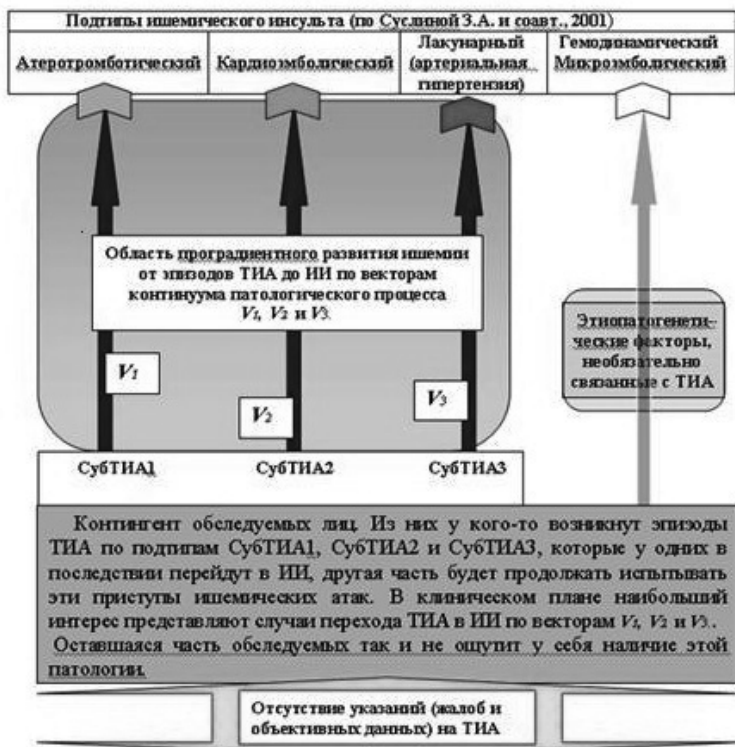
Подтипы ишемического инсульта (по Суслиной З.А. и соавт., 2001)

| Атеротромботический | Кардиоэмболический | Лакунарный (артериальная гипертензия) | Гемодинамический Микроэмболический |
|---|---|---|---|

Область проградиентного развития ишемии от эпизодов ТИА до ИИ по векторам континуума патологического процесса $V_1$, $V_2$ и $V_3$.

Этнопатогенетические факторы, необязательно связанные с ТИА

$V_1$

$V_2$

$V_3$

СубТИА1

СубТИА2

СубТИА3

Контингент обследуемых лиц. Из них у кого-то возникнут эпизоды ТИА по подтипам СубТИА1, СубТИА2 и СубТИА3, которые у одних в последствии перейдут в ИИ, другая часть будет продолжать испытывать эти приступы ишемических атак. В клиническом плане наибольший интерес представляют случаи перехода ТИА в ИИ по векторам $V_1$, $V_2$ и $V_3$. Оставшаяся часть обследуемых так и не ощутит у себя наличие этой патологии.

Отсутствие указаний (жалоб и объективных данных) на ТИА